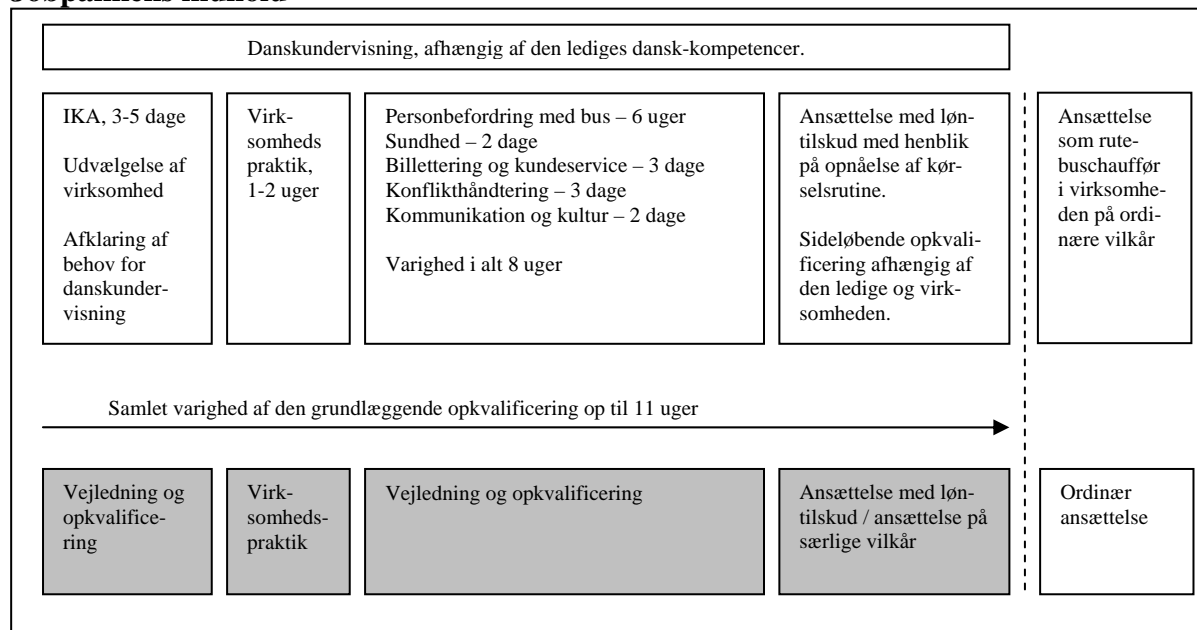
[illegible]

Danskundervisning, afhængig af den lediges dansk-kompetencer.

IKA, 3-5 dage

Udvælgelse af virksomhed

Afklaring af behov for danskundervisning

Virksomheds praktik, 1-2 uger

Personbefordring med bus – 6 uger
Sundhed – 2 dage
Billettering og kundeservice – 3 dage
Konflikthåndtering – 3 dage
Kommunikation og kultur – 2 dage

Varighed i alt 8 uger

Ansættelse med løntilskud med henblik på opnåelse af kørselsrutine.

Sideløbende opkvalificering afhængig af den ledige og virksomheden.

Ansættelse som rutebuschauffør i virksomheden på ordinære vilkår

Samlet varighed af den grundlæggende opkvalificering op til 11 uger

Vejledning og opkvalificering

Virksomhedspraktik

Vejledning og opkvalificering

Ansættelse med løntilskud / ansættelse på særlige vilkår

Ordinær ansættelse